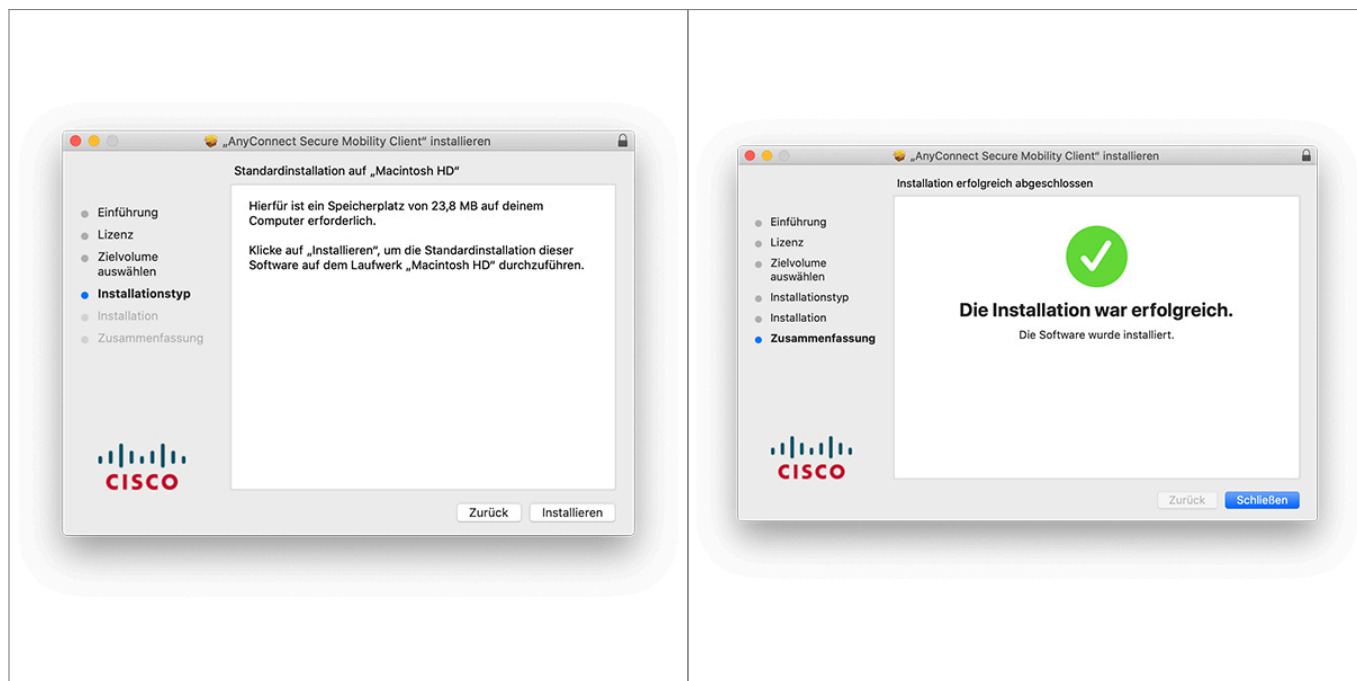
„AnyConnect Secure Mobility Client“ installieren

Standardinstallation auf „Macintosh HD“

Einführung
Lizenz
Zielvolume auswählen
Installationstyp
Installation
Zusammenfassung

Hierfür ist ein Speicherplatz von 23,8 MB auf deinem Computer erforderlich.

Klicke auf „Installieren“, um die Standardinstallation dieser Software auf dem Laufwerk „Macintosh HD“ durchzuführen.

CISCO

Zurück Installieren

„AnyConnect Secure Mobility Client“ installieren

Installation erfolgreich abgeschlossen

Einführung
Lizenz
Zielvolume auswählen
Installationstyp
Installation
Zusammenfassung

Die Installation war erfolgreich.
Die Software wurde installiert.

CISCO

Zurück Schließen